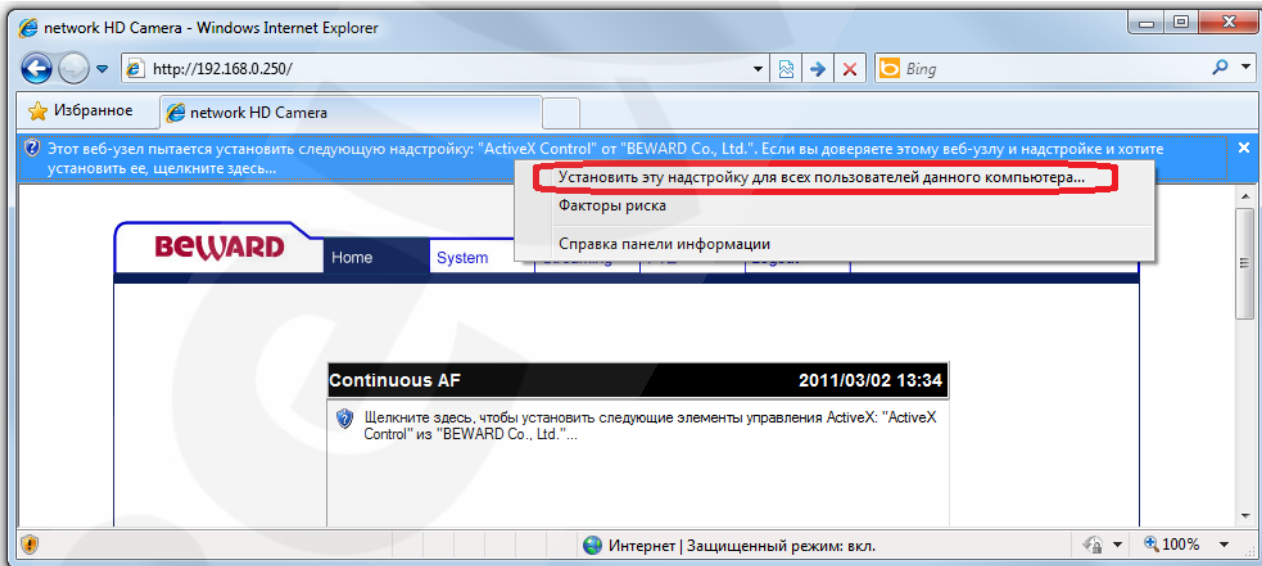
network HD Camera - Windows Internet Explorer

http://192.168.0.250/

Bing

Избранное

network HD Camera

Этот веб-узел пытается установить следующую надстройку: "ActiveX Control" от "BEWARD Co., Ltd.". Если вы доверяете этому веб-узлу и надстройке и хотите установить ее, щелкните здесь...

Установить эту надстройку для всех пользователей данного компьютера...

Факторы риска

Справка панели информации

BEWARD

Home

System

Streaming

PTZ

Logout

Continuous AF

2011/03/02 13:34

Щелкните здесь, чтобы установить следующие элементы управления ActiveX: "ActiveX Control" из "BEWARD Co., Ltd."...

Интернет | Защищенный режим: вкл.

100%